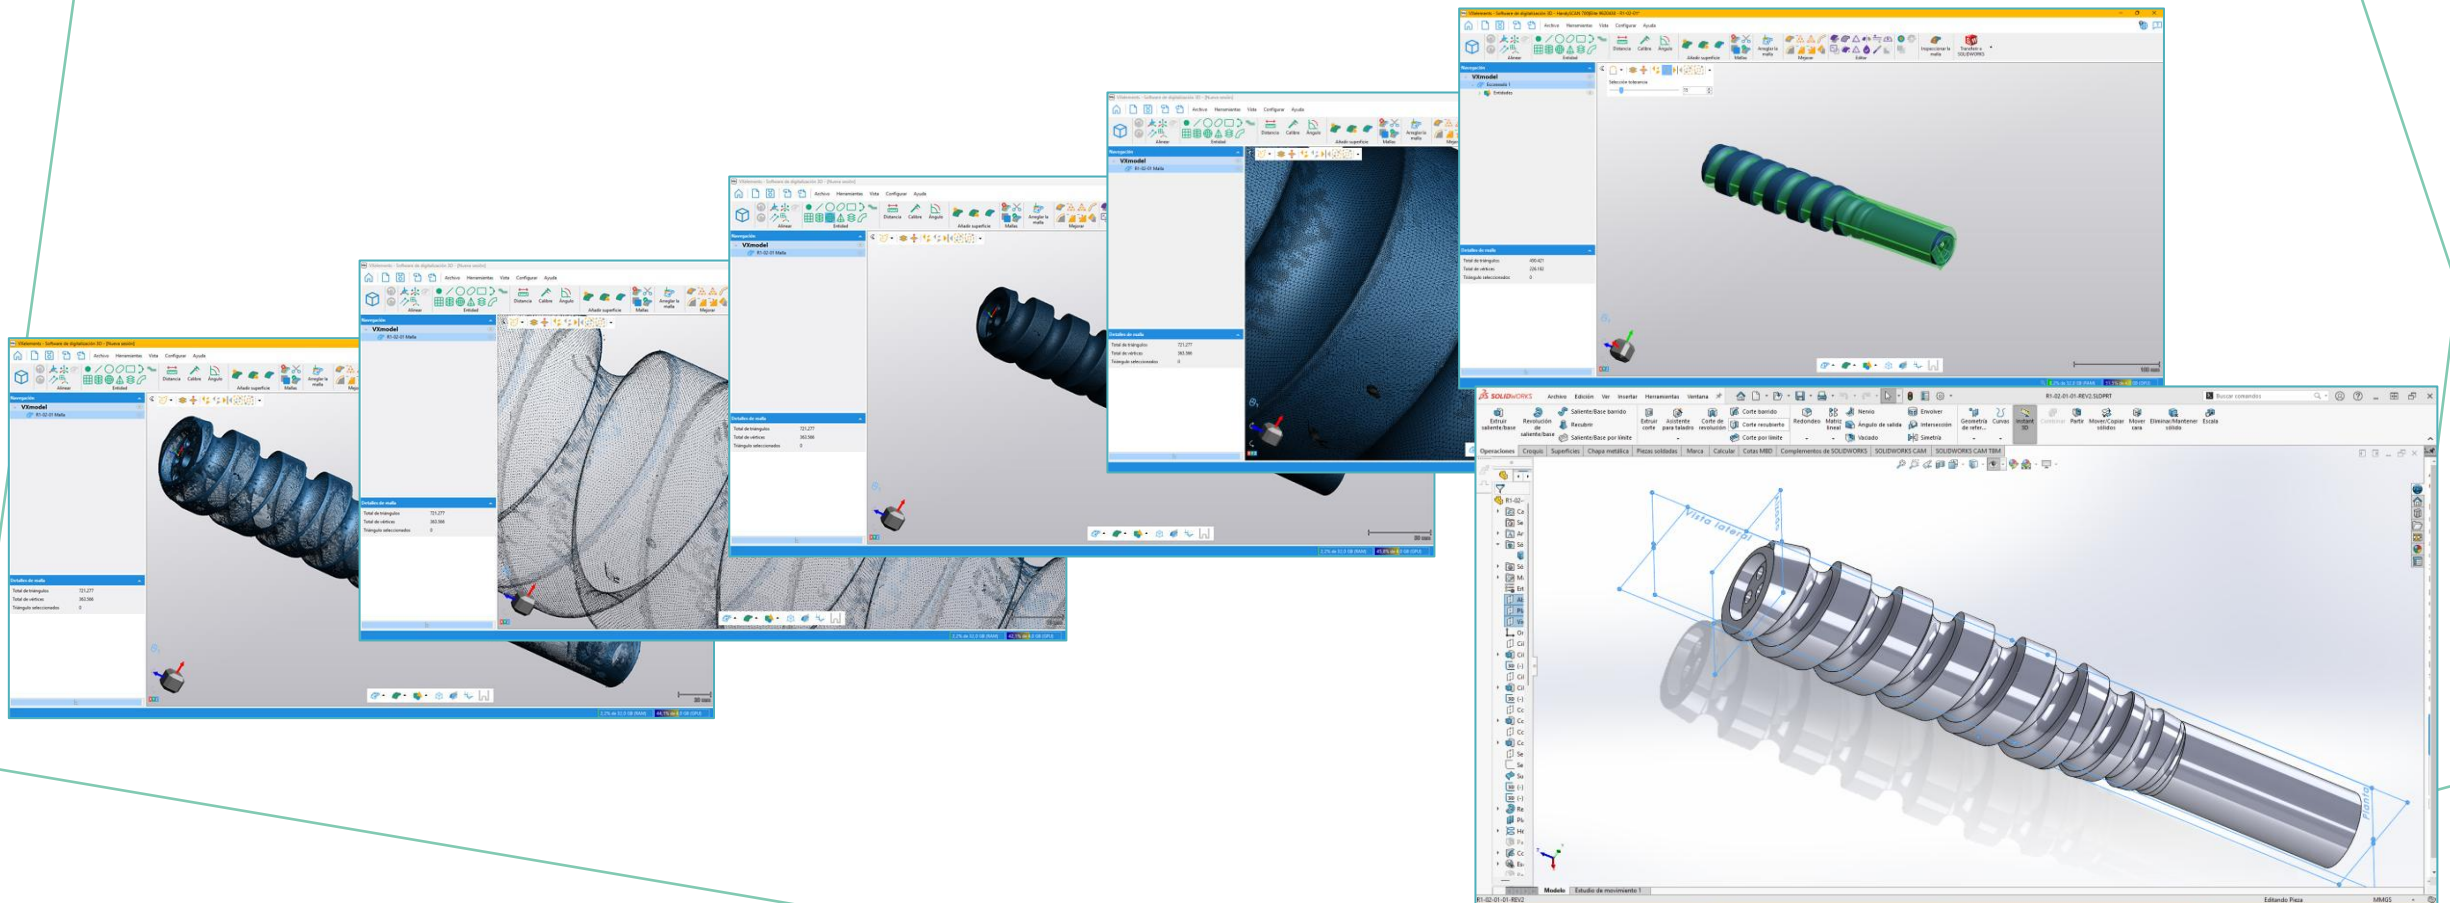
VXelements - Software de digitalización 3D - [Nueva sesión]
Archivo Herramientas Vista Configurar Ayuda
Alinear Entidad Distancia Calibre Ángulo Añadir superficie Mallas Arreglar la malla Mejorar
Navegación
VXmodel
R1-02-01 Malla
Detalles de malla
Total de triángulos 721.277
Total de vértices 363.566
Triángulos seleccionados 0

VXelements - Software de digitalización 3D - [Nueva sesión]
Archivo Herramientas Vista Configurar Ayuda
Alinear Entidad Distancia Calibre Ángulo Añadir superficie Mallas Arreglar la malla Mejorar
Navegación
VXmodel
R1-02-01 Malla
Detalles de malla
Total de triángulos 721.277
Total de vértices 363.566
Triángulos seleccionados 0

VXelements - Software de digitalización 3D - [Nueva sesión]
Archivo Herramientas Vista Configurar Ayuda
Navegación
VXmodel
R1-02-01 Malla
Detalles de malla
Total de triángulos 721.277
Total de vértices 363.566
Triángulos seleccionados 0

VXelements - Software de digitalización 3D - [Nueva sesión]
Archivo Herramientas Vista Configurar Ayuda
Navegación
VXmodel
R1-02-01 Malla
Detalles de malla
Total de triángulos 721.277
Total de vértices 363.566
Triángulos seleccionados 0

Archivo Herramientas Vista Configurar Ayuda
Alinear Entidad Distancia Calibre Ángulo Añadir superficie Mallas Arreglar la malla Mejorar Editar Inspeccionar la malla Transferir a SOLIDWORKS
Navegación
VXmodel
Escaneado 1
Entidades
Selección tolerancia
Detalles de malla
Total de triángulos 490.421
Total de vértices 228.192
Triángulos seleccionados 0

SOLIDWORKS Archivo Edición Ver Insertar Herramientas Ventana
R1-02-01-REV2.SLDPRT
Buscar comandos
Extruir saliente/base Revolución de saliente/base Saliente/Base barrido Recubrir Saliente/Base por límite Extruir corte Asistente para taladro Corte de revolución Corte barrido Corte recubierto Corte por límite Redondeo Matriz lineal Nervio Ángulo de salida Vaciado Envolver Intersección Simetría Geometría de refer... Curvas Instant 3D Partir Mover/Copiar sólidos Mover cara Eliminar/Mantener sólido Escala
Operaciones Croquis Superficies Chapa metálica Piezas soldadas Malla Calcular Cotas MBD Complementos de SOLIDWORKS SOLIDWORKS CAM SOLIDWORKS CAM TBM
Vista lateral
Planta
Modelo Estudio de movimiento 1
R1-02-01-REV2
Editando Pieza MMGS